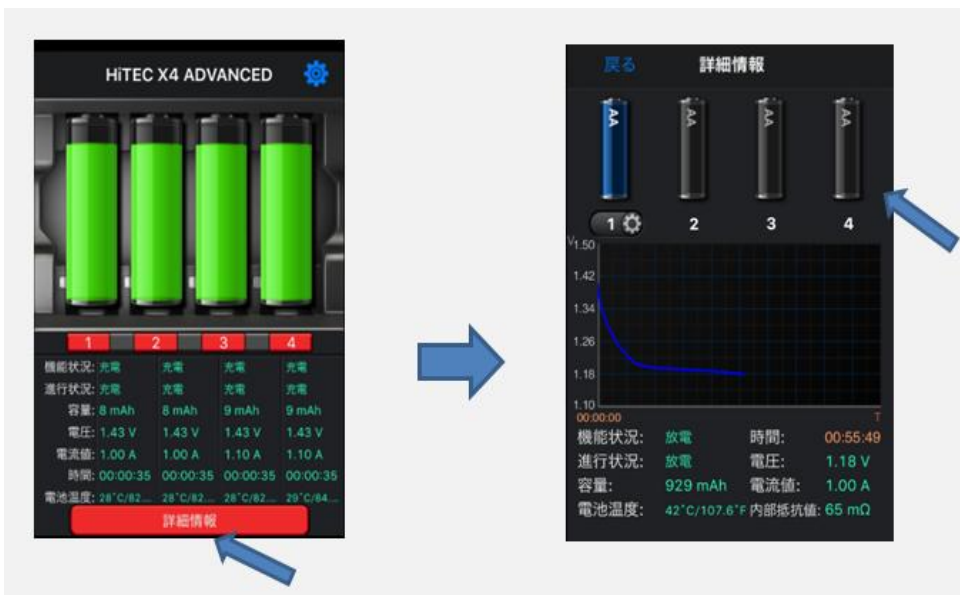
HiTEC X4 ADVANCED

1 2 3 4

| | | | | |
|---|---|---|---|---|
| 機能状況: | 充電 | 充電 | 充電 | 充電 |
| 進行状況: | 充電 | 充電 | 充電 | 充電 |
| 容量: | 8 mAh | 8 mAh | 9 mAh | 9 mAh |
| 電圧: | 1.43 V | 1.43 V | 1.43 V | 1.43 V |
| 電流値: | 1.00 A | 1.00 A | 1.10 A | 1.10 A |
| 時間: | 00:00:35 | 00:00:35 | 00:00:35 | 00:00:35 |
| 電池温度: | 28°C/82... | 28°C/82... | 28°C/82... | 29°C/84... |

詳細情報

戻る 詳細情報

AA AA AA AA

1 2 3 4

V 1.50 1.42 1.34 1.26 1.18 1.10

00:00:00 T

機能状況: 放電 時間: 00:55:49
進行状況: 放電 電圧: 1.18 V
容量: 929 mAh 電流値: 1.00 A
電池温度: 42°C/107.6°F 内部抵抗値: 65 mΩ